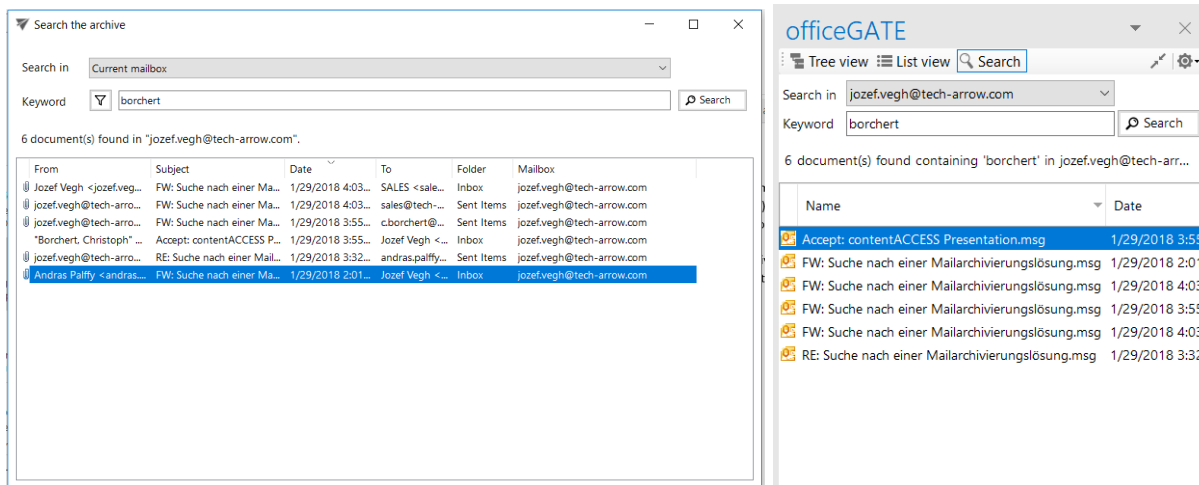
Search the archive

Search in Current mailbox

Keyword borchert Search

6 document(s) found in "jozef.vegh@tech-arrow.com".

| From | Subject | Date | To | Folder | Mailbox |
|---|---|---|---|---|---|
| Jozef Vegh <jozef.veg... | FW: Suche nach einer Ma... | 1/29/2018 4:03... | SALES <sale... | Inbox | jozef.vegh@tech-arrow.com |
| jozef.vegh@tech-arro... | FW: Suche nach einer Ma... | 1/29/2018 4:03... | sales@tech-... | Sent Items | jozef.vegh@tech-arrow.com |
| jozef.vegh@tech-arro... | FW: Suche nach einer Ma... | 1/29/2018 3:55... | c.borchert@... | Sent Items | jozef.vegh@tech-arrow.com |
| "Borchert, Christoph" ... | Accept: contentACCESS P... | 1/29/2018 3:55... | Jozef Vegh <... | Inbox | jozef.vegh@tech-arrow.com |
| jozef.vegh@tech-arro... | RE: Suche nach einer Mail... | 1/29/2018 3:32... | andras.palffy... | Sent Items | jozef.vegh@tech-arrow.com |
| Andras Palffy <andras... | FW: Suche nach einer Ma... | 1/29/2018 2:01... | Jozef Vegh <... | Inbox | jozef.vegh@tech-arrow.com |

officeGATE

Tree view List view Search

Search in jozef.vegh@tech-arrow.com

Keyword borchert Search

6 document(s) found containing 'borchert' in jozef.vegh@tech-arr...

| Name | Date |
|---|---|
| Accept: contentACCESS Presentation.msg | 1/29/2018 3:5 |
| FW: Suche nach einer Mailarchivierungslösung.msg | 1/29/2018 2:0 |
| FW: Suche nach einer Mailarchivierungslösung.msg | 1/29/2018 4:0 |
| FW: Suche nach einer Mailarchivierungslösung.msg | 1/29/2018 3:5 |
| FW: Suche nach einer Mailarchivierungslösung.msg | 1/29/2018 4:0 |
| RE: Suche nach einer Mailarchivierungslösung.msg | 1/29/2018 3:3 |